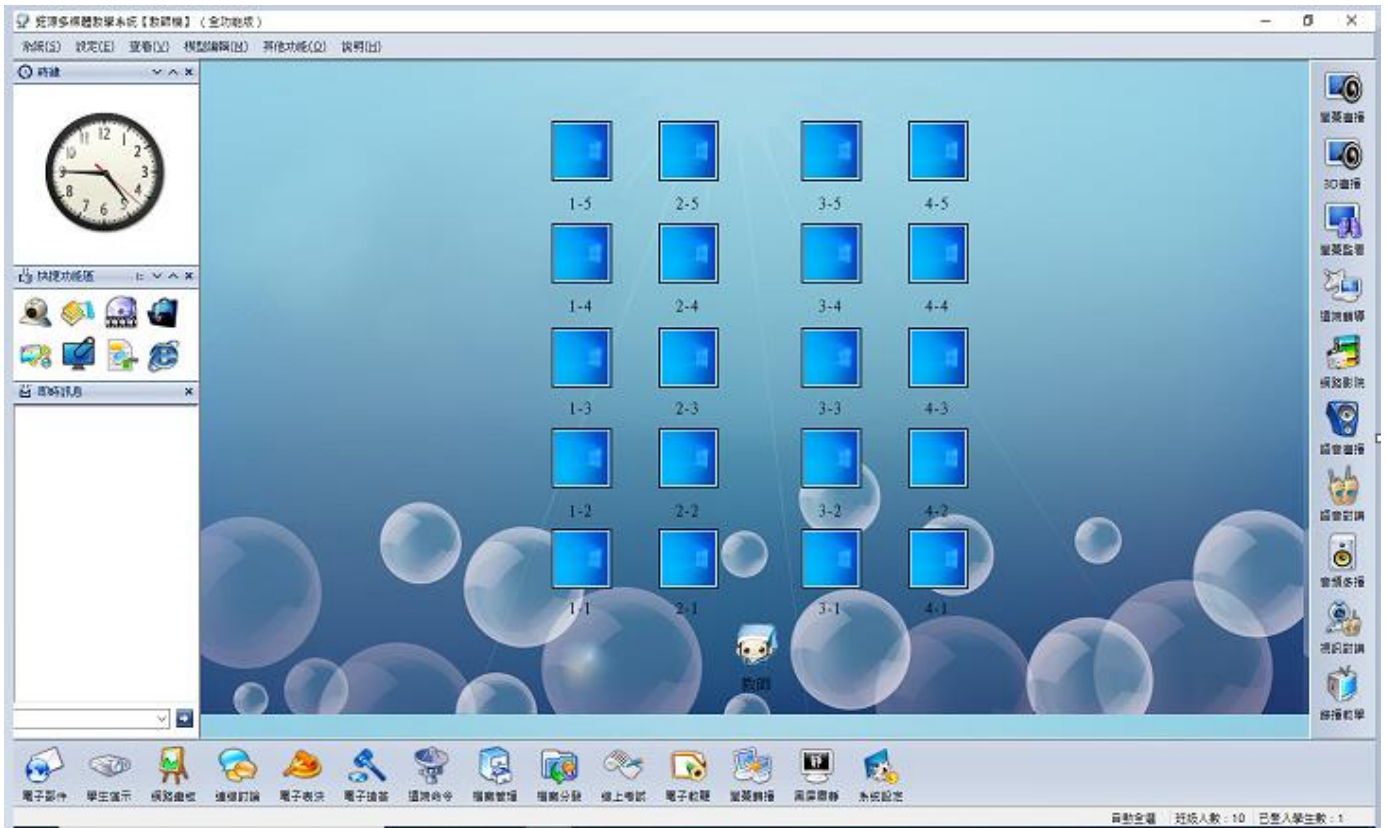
宏碁多媒體教學系統【教師機】（全功能版）

系統(S) 設定(E) 查看(V) 模型編輯(M) 其他功能(O) 說明(H)

時鐘

快捷功能區

即時訊息

1-5 2-5 3-5 4-5
1-4 2-4 3-4 4-4
1-3 2-3 3-3 4-3
1-2 2-2 3-2 4-2
1-1 2-1 3-1 4-1

教師

螢幕廣播
3D廣播
螢幕監看
遠端輔導
網路影院
語音廣播
語音討論
音頻多播
視訊討論
錄播教學

電子郵件 學生演示 網路畫板 遠端討論 電子表決 電子搶答 遠端命令 檔案管理 檔案分發 線上考試 電子教鞭 螢幕錄播 黑屏肅靜 系統設定

自動登錄 班級人數：10 已登入學生數：1